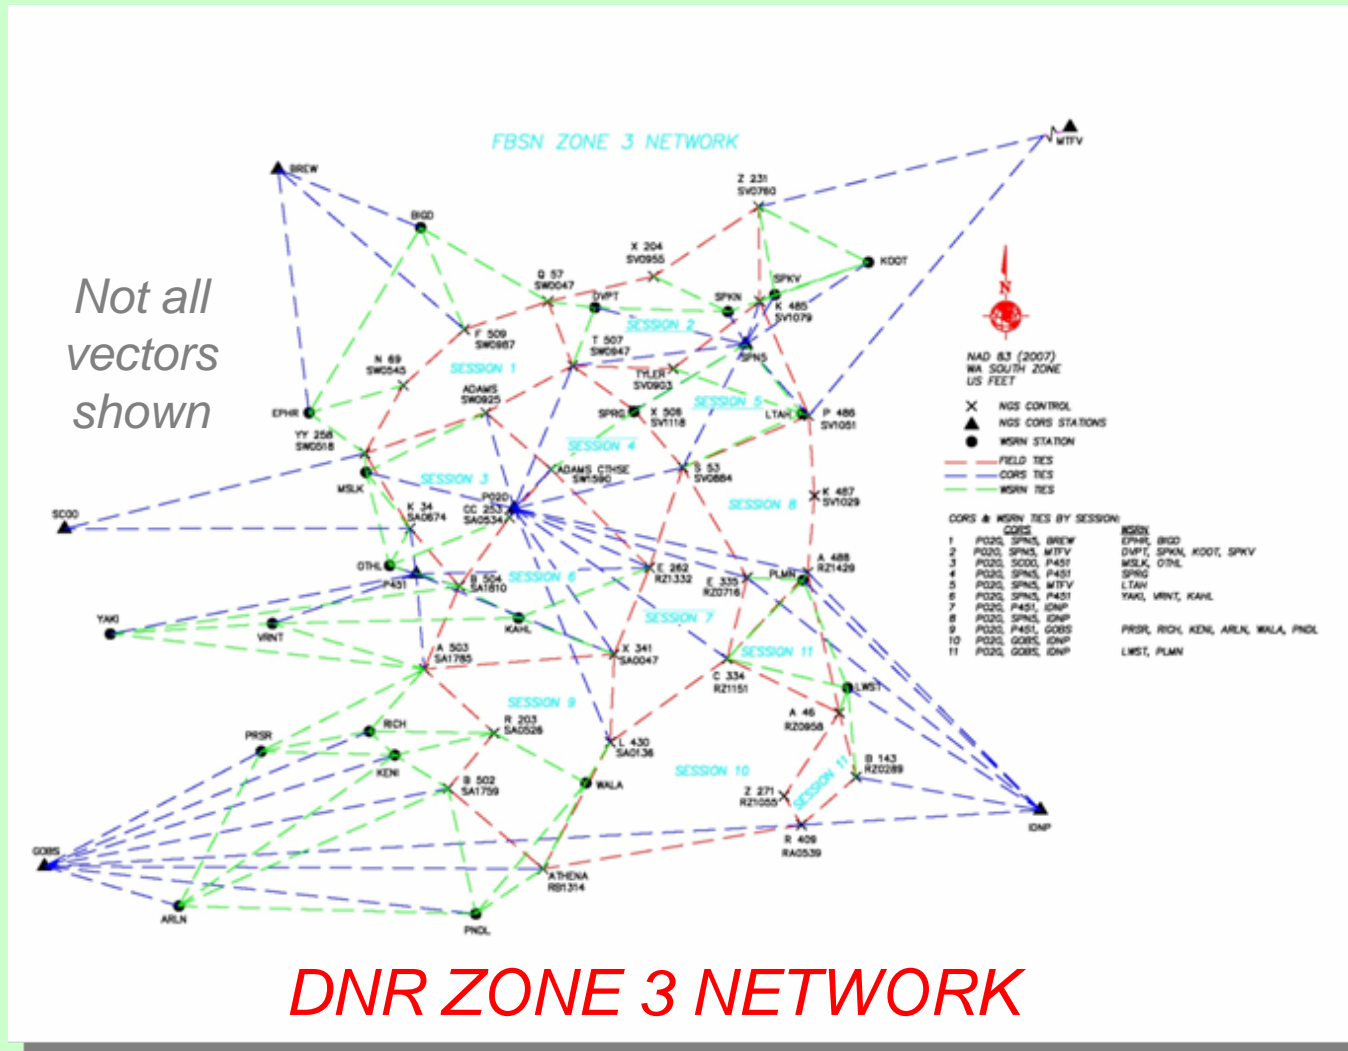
FBSN ZONE 3 NETWORK

Not all vectors shown

BREW
BIGD
MTFV
Z 231 SV0780
X 204 SV0955
KOOT
Q 57 SW0047
DVPT
SPKN
SPKV
K 485 SV1079
F 509 SW0987
SESSION 2
N 69 SW0545
SESSION 1
T 507 SW0947
SPN5
TYLER SV0903
ADAMS SW0925
EPHR
SPRG
X 506 SV1118
SESSION 5
LTAH
P 486 SV1051
YY 258 SW0518
SESSION 4
ADAMS CTHSE SW1590
S 53 SV0884
MSLK
SESSION 3
K 487 SV1029
P020
CC 253 SA0534
K 34 SA0674
SESSION 8
SC00
OTHL
P451
B 504 SA1810
SESSION 6
E 262 RZ1332
E 335 RZ0716
PLMN
A 488 RZ1429
YAKI
VRNT
KAHL
SESSION 7
X 341 SA0047
A 503 SA1785
SESSION 11
C 334 RZ1151
LWST
SESSION 9
R 203 SA0526
A 46 RZ0958
PRSR
RICH
KENI
L 430 SA0136
SESSION 10
B 143 RZ0289
B 502 SA1759
WALA
Z 271 RZ1055
SESSION 11
R 409 RA0539
IDNP
GOBS
ATHENA RB1314
ARLN
PNDL

N

NAD 83 (2007)
WA SOUTH ZONE
US FEET

NGS CONTROL
NGS CORS STATIONS
WSRN STATION
FIELD TIES
CORS TIES
WSRN TIES

CORS & WSRN TIES BY SESSION:

| | CORS | WSRN |
|---|---|---|
| 1 | P020, SPN5, BREW | EPHR, BIGD |
| 2 | P020, SPN5, MTFV | DVPT, SPKN, KOOT, SPKV |
| 3 | P020, SC00, P451 | MSLK, OTHL |
| 4 | P020, SPN5, P451 | SPRG |
| 5 | P020, SPN5, MTFV | LTAH |
| 6 | P020, SPN5, P451 | YAKI, VRNT, KAHL |
| 7 | P020, P451, IDNP | |
| 8 | P020, SPN5, IDNP | |
| 9 | P020, P451, GOBS | PRSR, RICH, KENI, ARLN, WALA, PNDL |
| 10 | P020, GOBS, IDNP | |
| 11 | P020, GOBS, IDNP | LWST, PLMN |

DNR ZONE 3 NETWORK